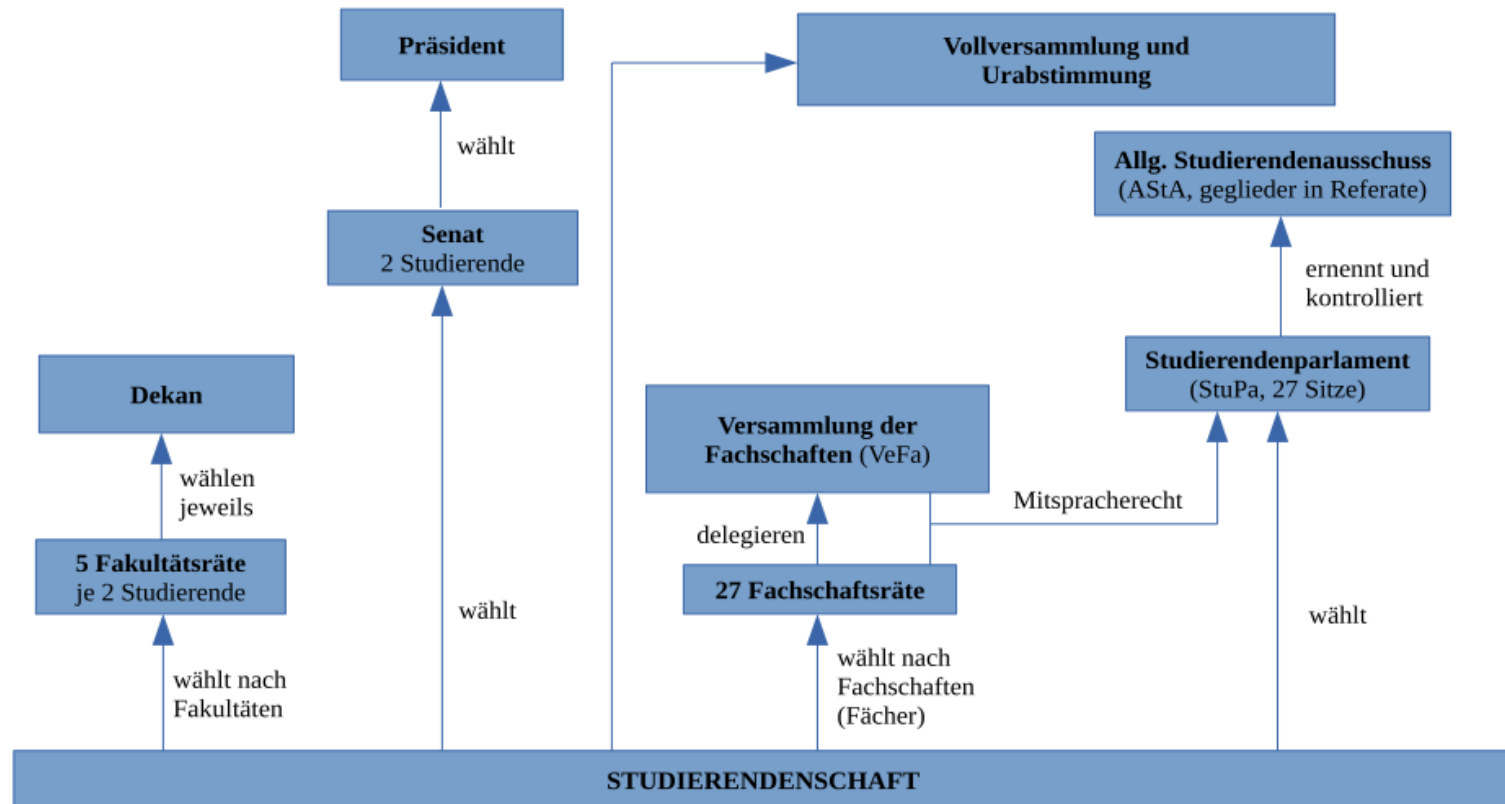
Präsident

wählt

Senat
2 Studierende

wählt

Vollversammlung und Urabstimmung

Allg. Studierendenausschuss
(AStA, geglieder in Referate)

ernennt und kontrolliert

Studierendenparlament
(StuPa, 27 Sitze)

wählt

Dekan

wählen jeweils

5 Fakultätsräte
je 2 Studierende

wählt nach Fakultäten

Versammlung der Fachschaften (VeFa)

Mitspracherecht

delegieren

27 Fachschaftsräte

wählt nach Fachschaften (Fächer)

STUDIERENDENSCHAFT